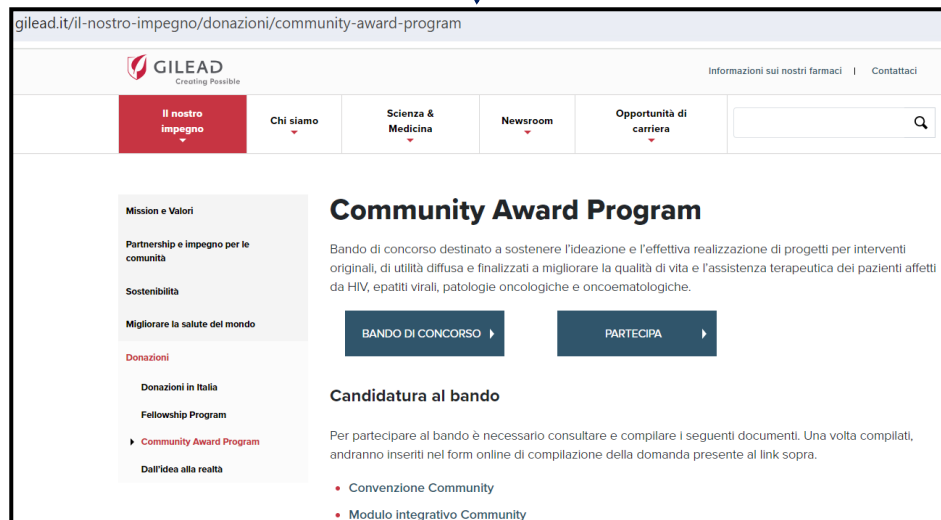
gilead.it/il-nostro-impegno/donazioni/community-award-program

GILEAD
Creating Possible

Informazioni sui nostri farmaci | Contattaci

Il nostro impegno

Chi siamo

Scienza & Medicina

Newsroom

Opportunità di carriera

Mission e Valori

Partnership e impegno per le comunità

Sostenibilità

Migliorare la salute del mondo

Donazioni

Donazioni in Italia

Fellowship Program

Community Award Program

Dall'idea alla realtà

Community Award Program

Bando di concorso destinato a sostenere l'ideazione e l'effettiva realizzazione di progetti per interventi originali, di utilità diffusa e finalizzati a migliorare la qualità di vita e l'assistenza terapeutica dei pazienti affetti da HIV, epatiti virali, patologie oncologiche e oncoematologiche.

BANDO DI CONCORSO

PARTECIPA

Candidatura al bando

Per partecipare al bando è necessario consultare e compilare i seguenti documenti. Una volta compilati, andranno inseriti nel form online di compilazione della domanda presente al link sopra.

• Convenzione Community

• Modulo integrativo Community